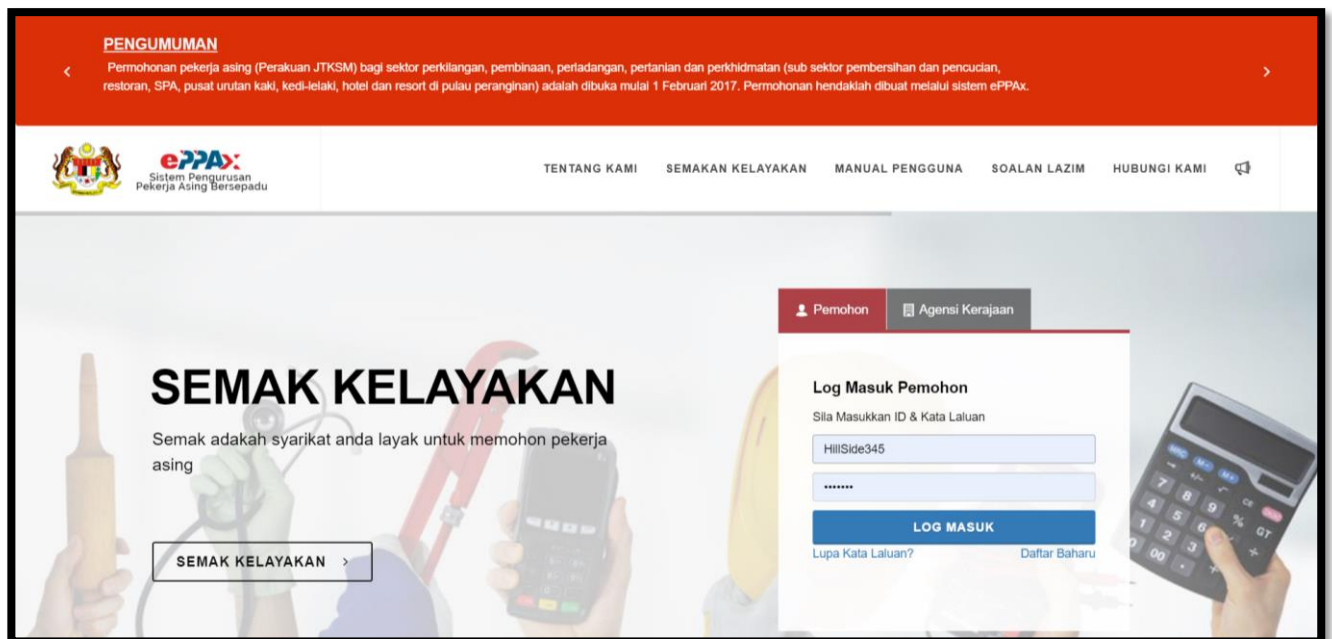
PENGUMUMAN

Permohonan pekerja asing (Perakuan JTKSM) bagi sektor perkilangan, pembinaan, perladangan, pertanian dan perkhidmatan (sub sektor pembersihan dan pencucian, restoran, SPA, pusat urutan kaki, kedi-lelaki, hotel dan resort di pulau peranginan) adalah dibuka mulai 1 Februari 2017. Permohonan hendaklah dibuat melalui sistem ePPAx.

ePPAx
Sistem Pengurusan Pekerja Asing Bersepadu

TENTANG KAMI SEMAKAN KELAYAKAN MANUAL PENGGUNA SOALAN LAZIM HUBUNGI KAMI

SEMAK KELAYAKAN

Semak adakah syarikat anda layak untuk memohon pekerja asing

SEMAK KELAYAKAN >

Pemohon Agensi Kerajaan

Log Masuk Pemohon

Sila Masukkan ID & Kata Laluan

HillSide345

•••••••

LOG MASUK

Lupa Kata Laluan? Daftar Baharu